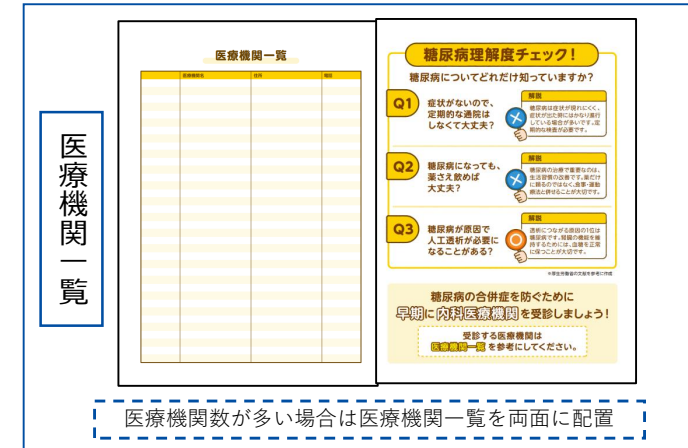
医療機関一覧

医療機関一覧

| 医療機関名 | 住所 | 電話 |
|---|---|---|

糖尿病理解度チェック！

糖尿病についてどれだけ知っていますか？

Q1 症状がないので、定期的な通院はしなくて大丈夫？

解説

糖尿病は症状が現れにくく、症状が出た時にはかなり進行している場合が多いです。定期的な検査が必要です。

Q2 糖尿病になっても、薬さえ飲めば大丈夫？

解説

糖尿病の治療で重要なのは、生活習慣の改善です。薬だけに頼るのではなく、食事・運動療法と併せることが大切です。

Q3 糖尿病が原因で人工透析が必要になることがある？

解説

透析につながる病因の1位は糖尿病です。腎臓の機能を維持するためには、血糖を正常に保つことが大切です。

※厚生労働省の文献を参考に作成

糖尿病の合併症を防ぐために早期に内科医療機関を受診しましょう！

受診する医療機関は医療機関一覧を参考にしてください。

医療機関数が多い場合は医療機関一覧を両面に配置